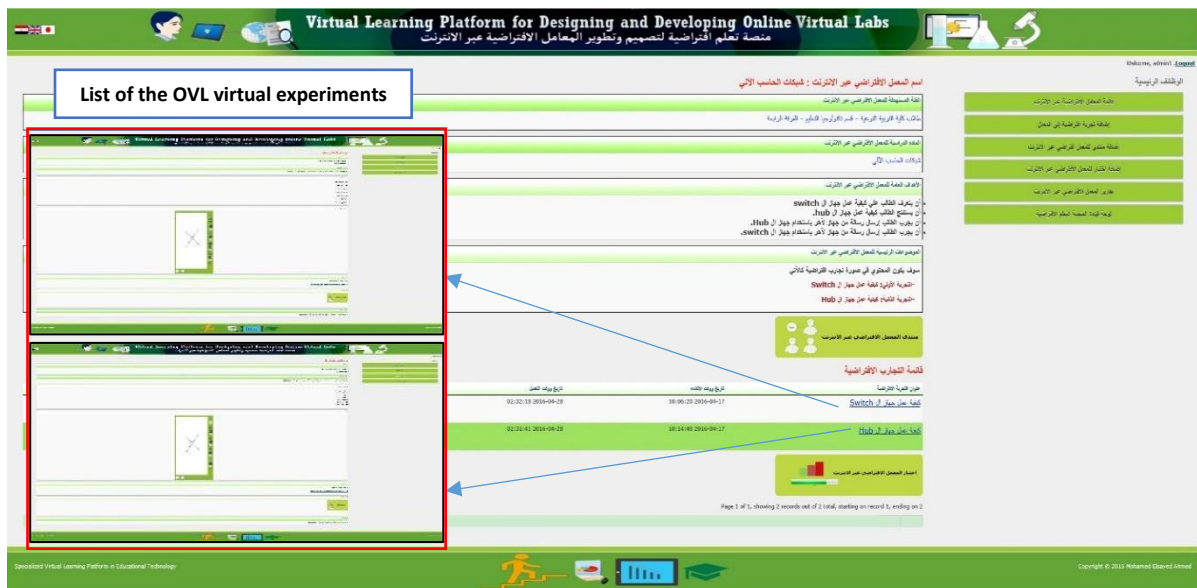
Virtual Learning Platform for Designing and Developing Online Virtual Labs
منصة تعلم افتراضية لتصميم وتطوير المعامل الافتراضية عبر الانترنت

Welcome, admin! Logout

List of the OVL virtual experiments

الوظائف الرئيسية

اسم المعمل الافتراضي عبر الانترنت : شبكات الحاسب الالي

الفئة المستهدفة للمعمل الافتراضي عبر الانترنت

طلاب كلية التربية النوعية - قسم تكنولوجيا التعليم - الفرقة الرابعة

المادة الدراسية للمعمل الافتراضي عبر الانترنت

شبكات الحاسب الآلي

الأهداف العامة للمعمل الافتراضي عبر الانترنت

أن يتعرف الطالب على كيفية عمل جهاز ال switch.
أن يستنتج الطالب كيفية عمل جهاز ال hub.
أن يجرب الطالب إرسال رسالة من جهاز لآخر باستخدام جهاز ال Hub.
أن يجرب الطالب إرسال رسالة من جهاز لآخر باستخدام جهاز ال switch.

الموضوعات الرئيسية للمعمل الافتراضي عبر الانترنت

سوف يكون المحتوي في صورة تجارب افتراضية كالاتي

-التجربة الأولي: كيفية عمل جهاز ال Switch
-التجربة الثانية: كيفية عمل جهاز ال Hub

منتدى المعمل الافتراضي عبر الانترنت

قائمة التجارب الافتراضية

| عنوان التجربة الافتراضية | تاريخ ووقت الانشاء | تاريخ ووقت التعديل |
|---|---|---|
| كيفية عمل جهاز ال Switch | 2016-04-17 10:06:20 | 2016-04-28 02:32:19 |
| كيفية عمل جهاز ال Hub | 2016-04-17 10:14:40 | 2016-04-28 02:31:41 |

اختبار المعمل الافتراضي عبر الانترنت

Page 1 of 1, showing 2 records out of 2 total, starting on record 1, ending on 2

Specialized Virtual Learning Platform in Educational Technology

Copyright © 2015 Mohamed Elsayed Ahmed